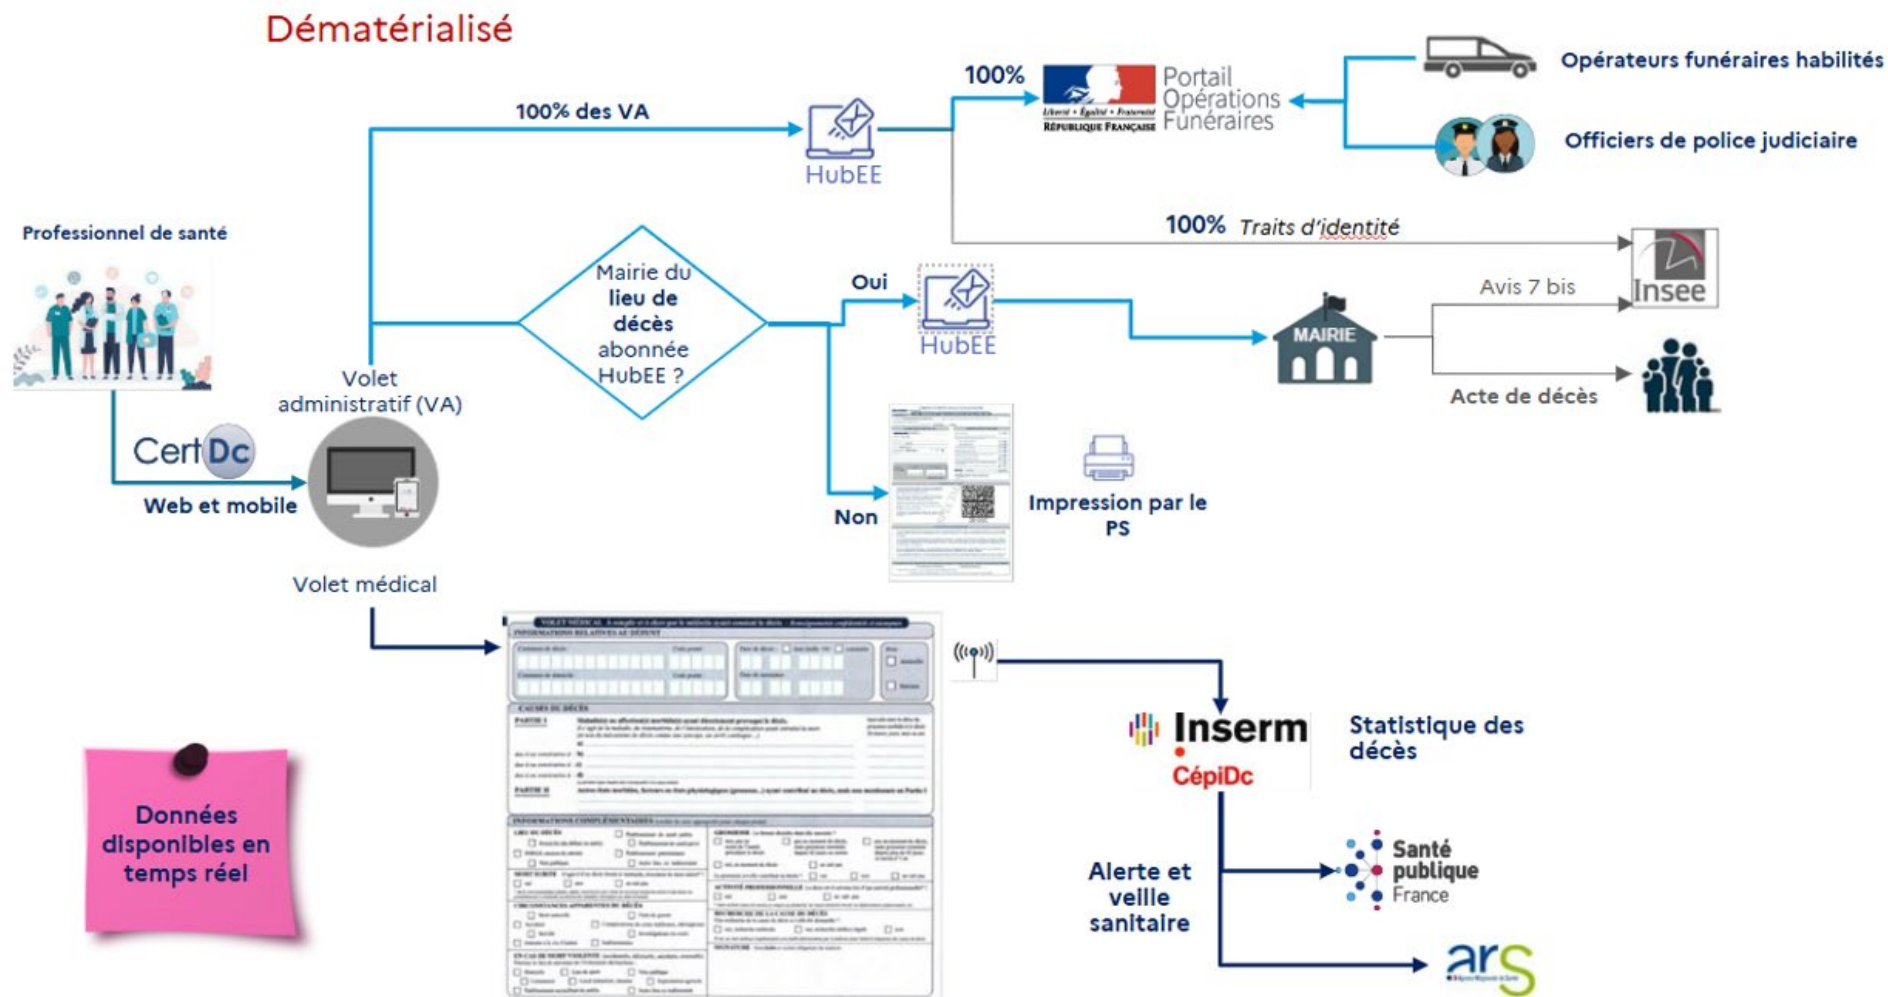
Dématérialisé

Professionnel de santé

CertDc

Web et mobile

Volet administratif (VA)

Volet médical

100% des VA

HubEE

100%

Liberté • Égalité • Fraternité
République Française

Portail Opérations Funéraires

Opérateurs funéraires habilités

Officiers de police judiciaire

100% Traits d'identité

Insee

Mairie du lieu de décès abonnée HubEE ?

Oui

HubEE

MAIRIE

Avis 7 bis

Acte de décès

Non

Impression par le PS

VOLET MÉDICAL

Inserm

CépiDc

Statistique des décès

Alerte et veille sanitaire

Santé publique France

ars

Données disponibles en temps réel